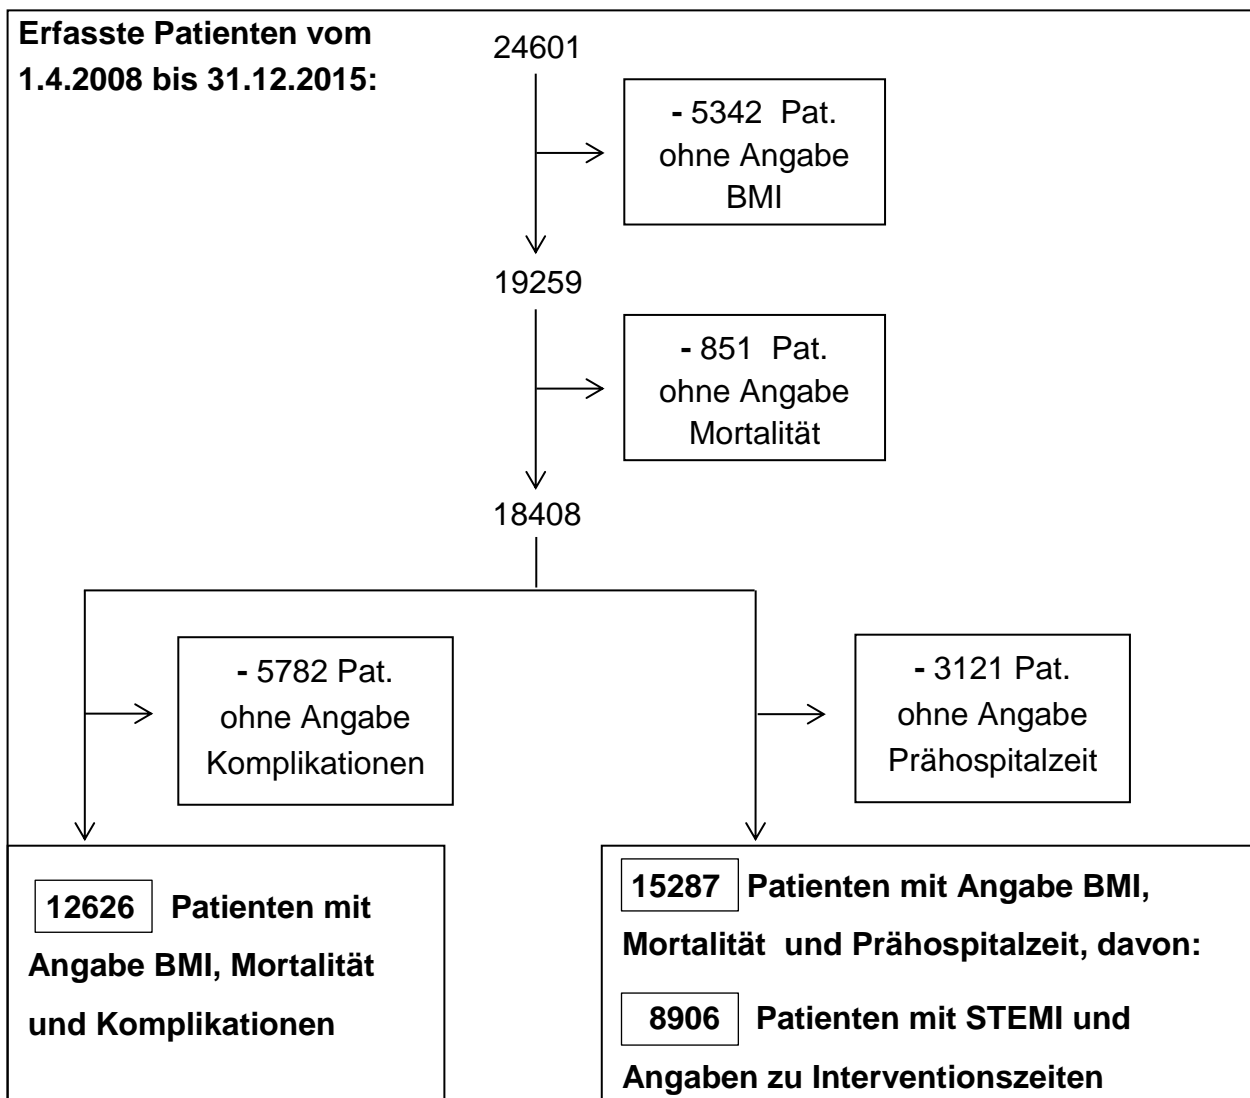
Erfasste Patienten vom 1.4.2008 bis 31.12.2015:

24601

- 5342 Pat. ohne Angabe BMI

19259

- 851 Pat. ohne Angabe Mortalität

18408

- 5782 Pat. ohne Angabe Komplikationen

- 3121 Pat. ohne Angabe Prähospitalzeit

12626 Patienten mit Angabe BMI, Mortalität und Komplikationen

15287 Patienten mit Angabe BMI, Mortalität und Prähospitalzeit, davon:

8906 Patienten mit STEMI und Angaben zu Interventionszeiten